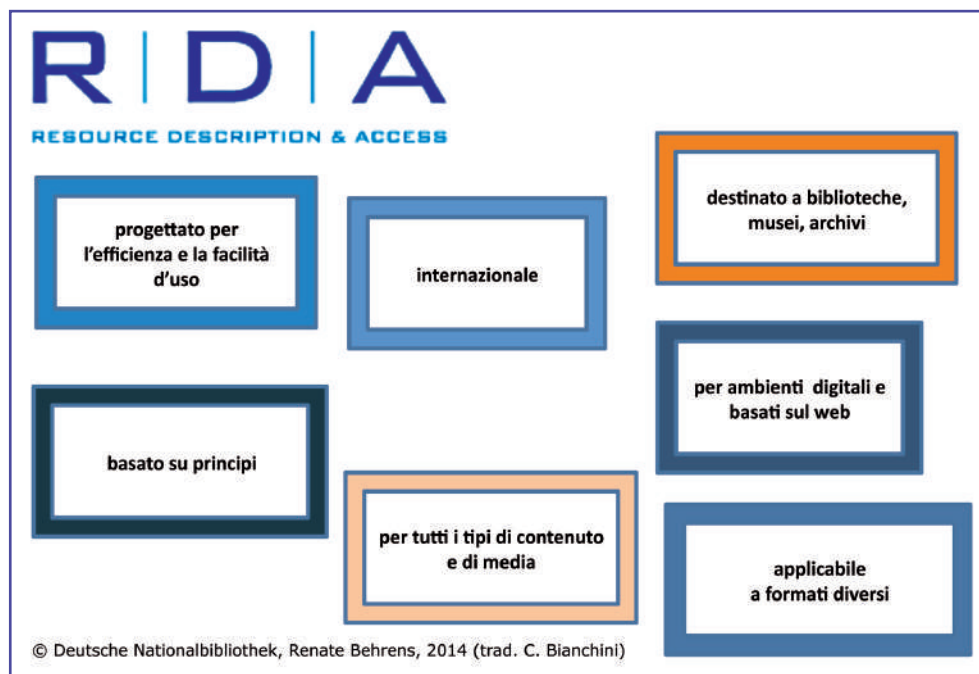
R | D | A

RESOURCE DESCRIPTION & ACCESS

destinato a biblioteche, musei, archivi

progettato per l'efficienza e la facilità d'uso

internazionale

per ambienti digitali e basati sul web

basato su principi

per tutti i tipi di contenuto e di media

applicabile a formati diversi

© Deutsche Nationalbibliothek, Renate Behrens, 2014 (trad. C. Bianchini)